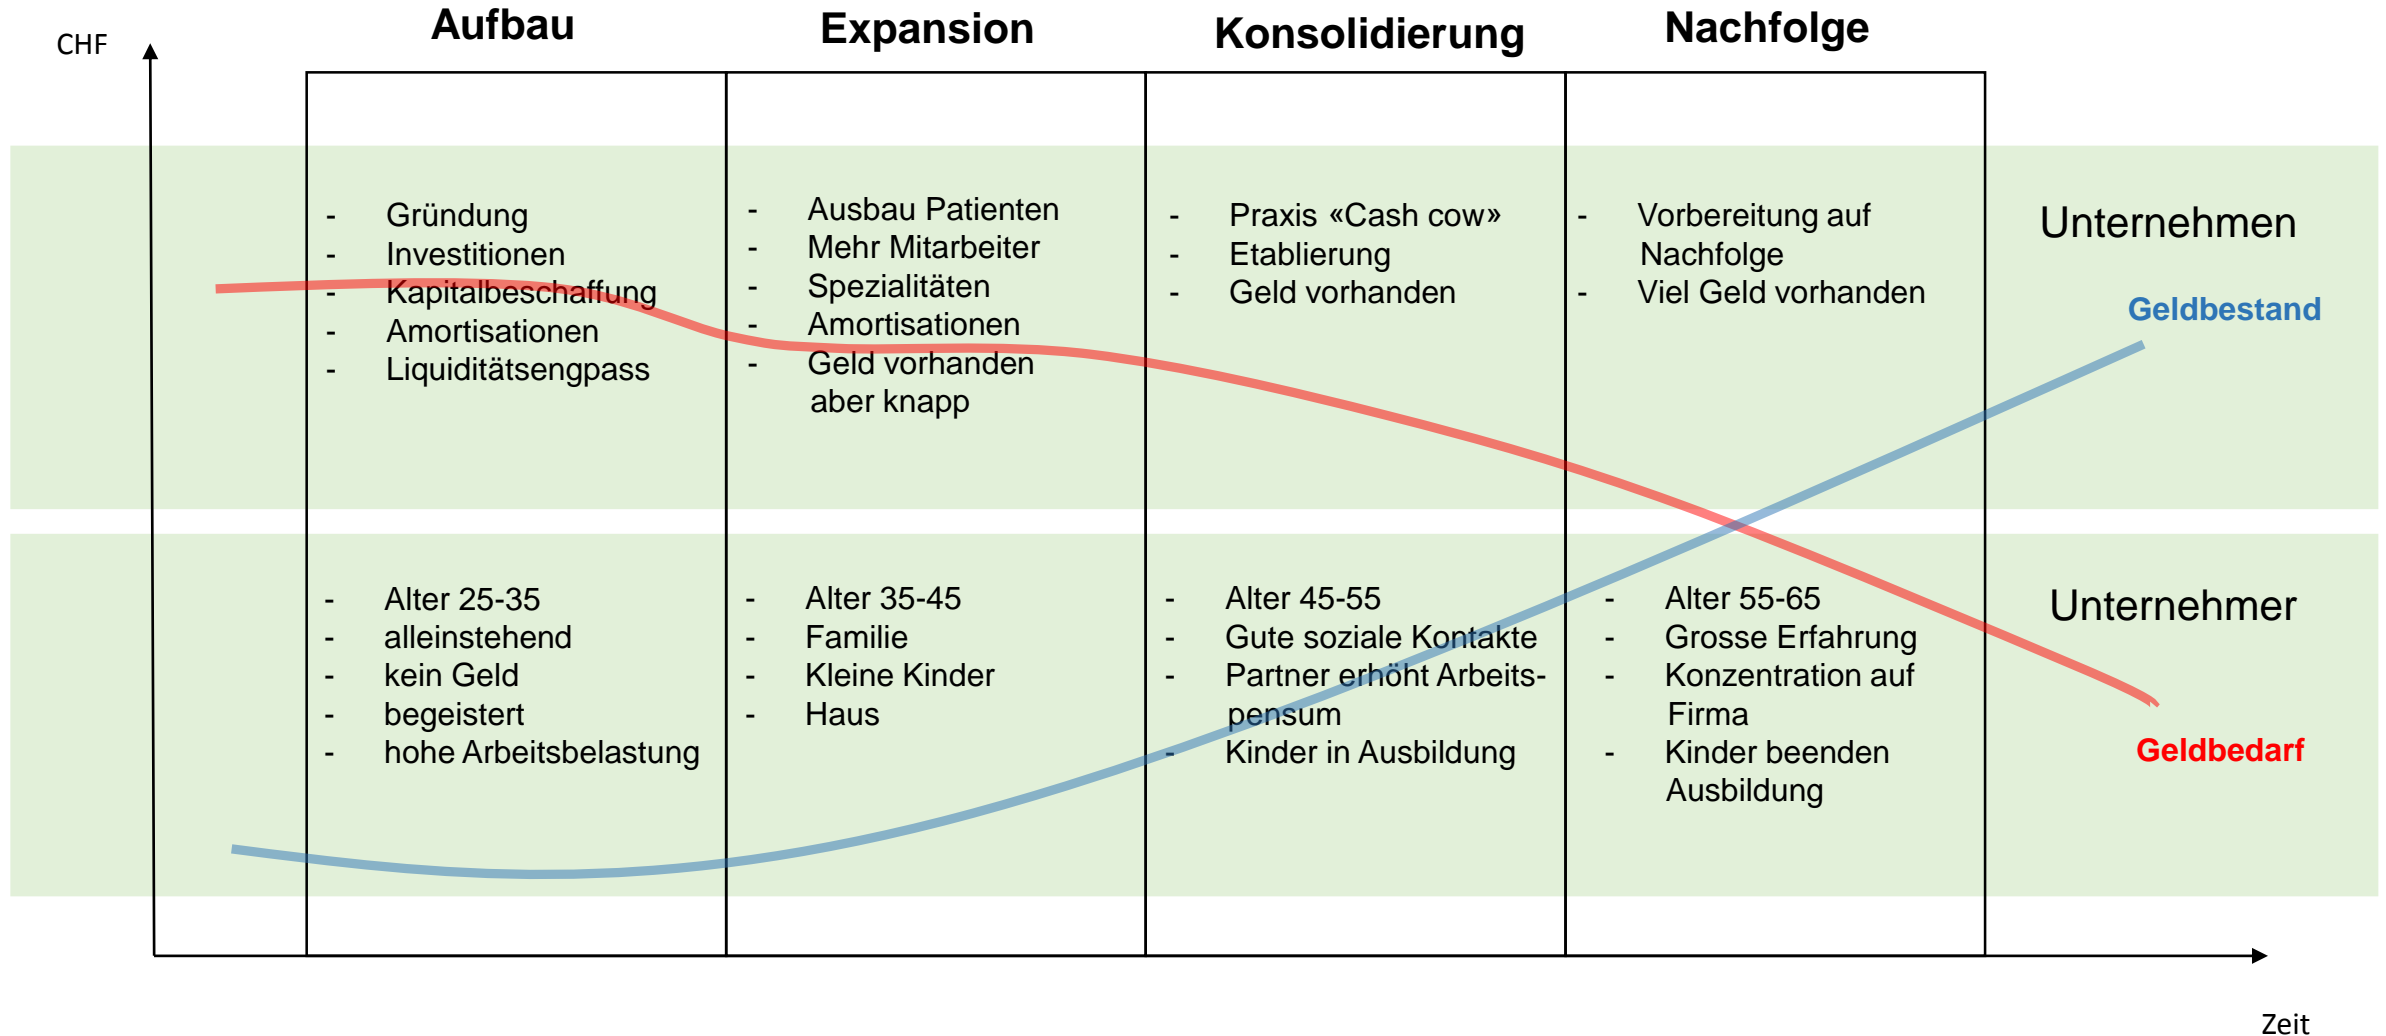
CHF

Aufbau

Expansion

Konsolidierung

Nachfolge

- Gründung
- Investitionen
- Kapitalbeschaffung
- Amortisationen
- Liquiditätsengpass

- Ausbau Patienten
- Mehr Mitarbeiter
- Spezialitäten
- Amortisationen
- Geld vorhanden aber knapp

- Praxis «Cash cow»
- Etablierung
- Geld vorhanden

- Vorbereitung auf Nachfolge
- Viel Geld vorhanden

Unternehmen

Geldbestand

- Alter 25-35
- alleinstehend
- kein Geld
- begeistert
- hohe Arbeitsbelastung

- Alter 35-45
- Familie
- Kleine Kinder
- Haus

- Alter 45-55
- Gute soziale Kontakte
- Partner erhöht Arbeitspensum
- Kinder in Ausbildung

- Alter 55-65
- Grosse Erfahrung
- Konzentration auf Firma
- Kinder beenden Ausbildung

Unternehmer

Geldbedarf

Zeit